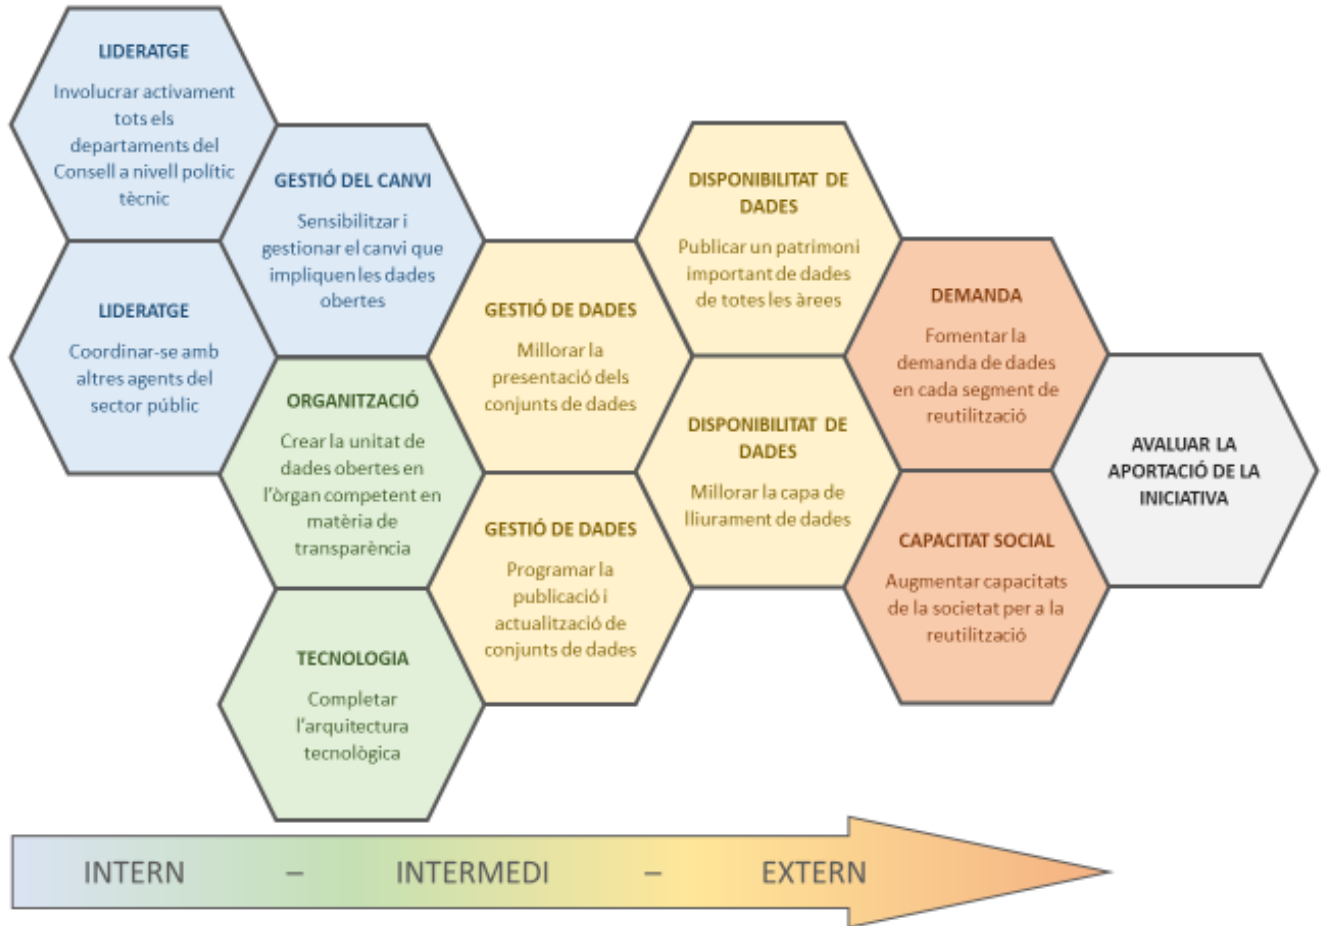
LIDERATGE
Involucrar activament tots els departaments del Consell a nivell polític tècnic

GESTIÓ DEL CANVI
Sensibilitzar i gestionar el canvi que impliquen les dades obertes

LIDERATGE
Coordinar-se amb altres agents del sector públic

ORGANITZACIÓ
Crear la unitat de dades obertes en l'òrgan competent en matèria de transparència

TECNOLOGIA
Completar l'arquitectura tecnològica

GESTIÓ DE DADES
Millorar la presentació dels conjunts de dades

GESTIÓ DE DADES
Programar la publicació i actualització de conjunts de dades

DISPONIBILITAT DE DADES
Publicar un patrimoni important de dades de totes les àrees

DISPONIBILITAT DE DADES
Millorar la capa de lliurament de dades

DEMANDA
Fomentar la demanda de dades en cada segment de reutilització

CAPACITAT SOCIAL
Augmentar capacitats de la societat per a la reutilització

AVALUAR LA APORTACIÓ DE LA INICIATIVA

INTERN – INTERMEDI – EXTERN